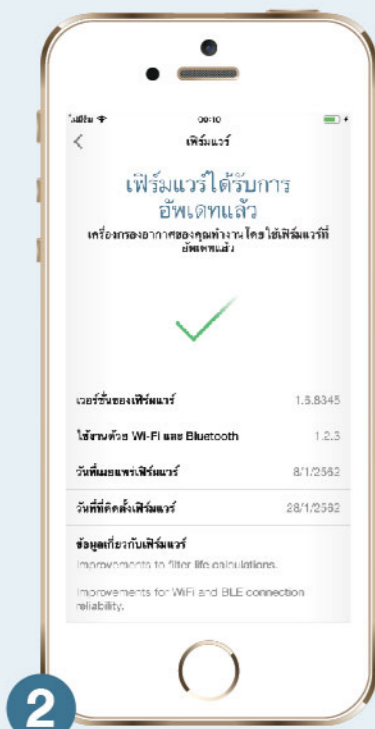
ไม่มีซิม
00:10
<
เฟิร์มแวร์

เฟิร์มแวร์ได้รับการอัพเดทแล้ว

เครื่องกรองอากาศของคุณทำงานโดยใช้เฟิร์มแวร์ที่อัพเดทแล้ว

เวอร์ชั่นของเฟิร์มแวร์ 1.5.8345

ใช้งานด้วย Wi-Fi และ Bluetooth 1.2.3

วันที่เผยแพร่เฟิร์มแวร์ 8/1/2562

วันที่ติดตั้งเฟิร์มแวร์ 28/1/2562

ข้อมูลเกี่ยวกับเฟิร์มแวร์

Improvements to filter life calculations.

Improvements for WiFi and BLE connection reliability.

2